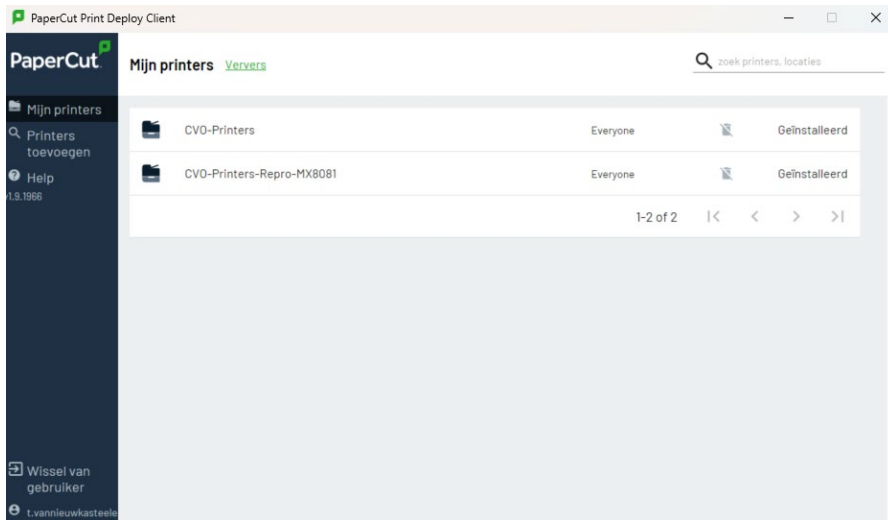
PaperCut Print Deploy Client

PaperCut

Mijn printers
Printers toevoegen
Help
1.9.1966

Mijn printers Ververs

zoek printers, locaties

| CVO-Printers | Everyone | Geïnstalleerd |
|---|---|---|
| CVO-Printers-Repro-MX8081 | Everyone | Geïnstalleerd |

1-2 of 2

Wissel van gebruiker
t.vannieuwkasteele